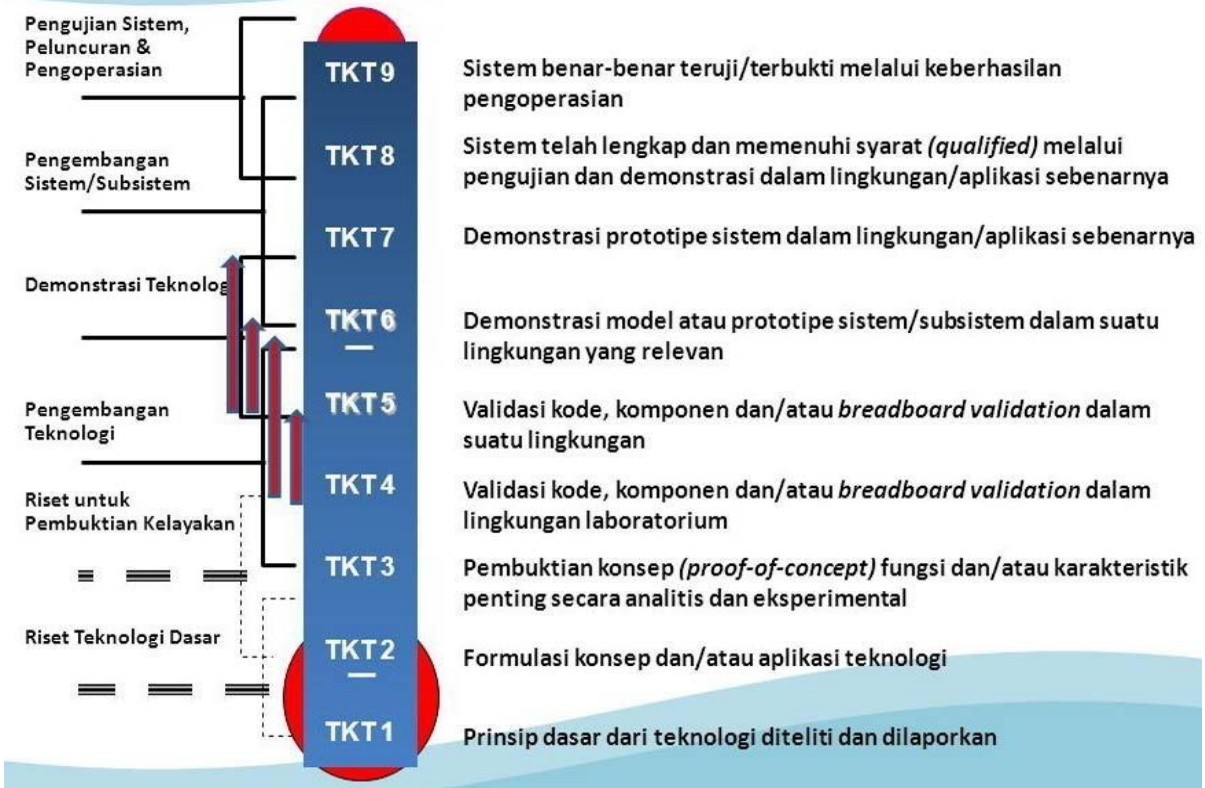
Pengujian Sistem, Peluncuran & Pengoperasian

Pengembangan Sistem/Subsistem

Demonstrasi Teknolog

Pengembangan Teknologi

Riset untuk Pembuktian Kelayakan

Riset Teknologi Dasar

TKT9
TKT8
TKT7
TKT6
TKT5
TKT4
TKT3
TKT2
TKT1

Sistem benar-benar teruji/terbukti melalui keberhasilan pengoperasian

Sistem telah lengkap dan memenuhi syarat *(qualified)* melalui pengujian dan demonstrasi dalam lingkungan/aplikasi sebenarnya

Demonstrasi prototipe sistem dalam lingkungan/aplikasi sebenarnya

Demonstrasi model atau prototipe sistem/subsistem dalam suatu lingkungan yang relevan

Validasi kode, komponen dan/atau *breadboard validation* dalam suatu lingkungan

Validasi kode, komponen dan/atau *breadboard validation* dalam lingkungan laboratorium

Pembuktian konsep *(proof-of-concept)* fungsi dan/atau karakteristik penting secara analitis dan eksperimental

Formulasi konsep dan/atau aplikasi teknologi

Prinsip dasar dari teknologi diteliti dan dilaporkan